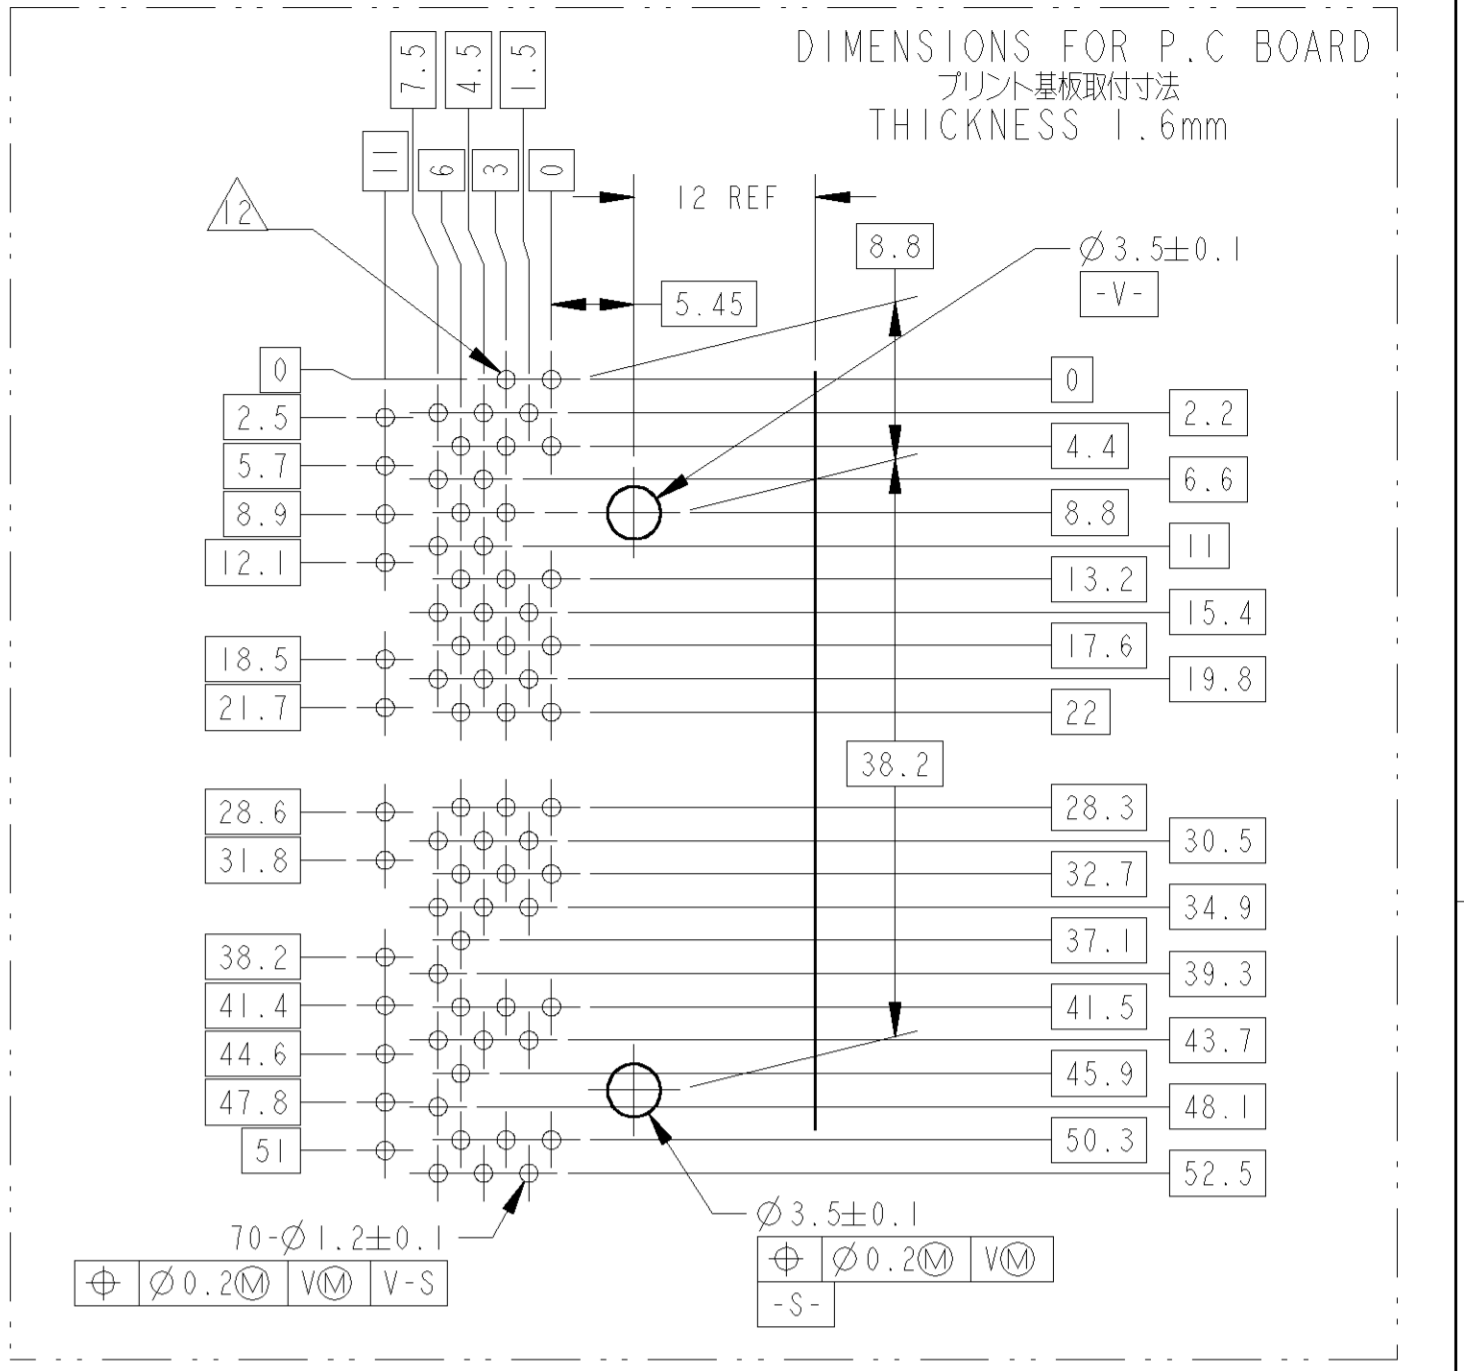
DIMENSIONS FOR P.C BOARD
プリント基板取付寸法
THICKNESS 1.6mm

7.5
4.5
1.5
11
6
3
0
12
12 REF
8.8
$\varnothing 3.5\pm0.1$
-V-
5.45

0
2.5
5.7
8.9
12.1
18.5
21.7
28.6
31.8
38.2
41.4
44.6
47.8
51

0
2.2
4.4
6.6
8.8
11
13.2
15.4
17.6
19.8
22
38.2
28.3
30.5
32.7
34.9
37.1
39.3
41.5
43.7
45.9
48.1
50.3
52.5

70-$\varnothing$1.2$\pm$0.1
| ⊕ | $\varnothing$0.2Ⓜ | VⓂ | V-S |

$\varnothing 3.5\pm0.1$
| ⊕ | $\varnothing$0.2Ⓜ | VⓂ |
-S-